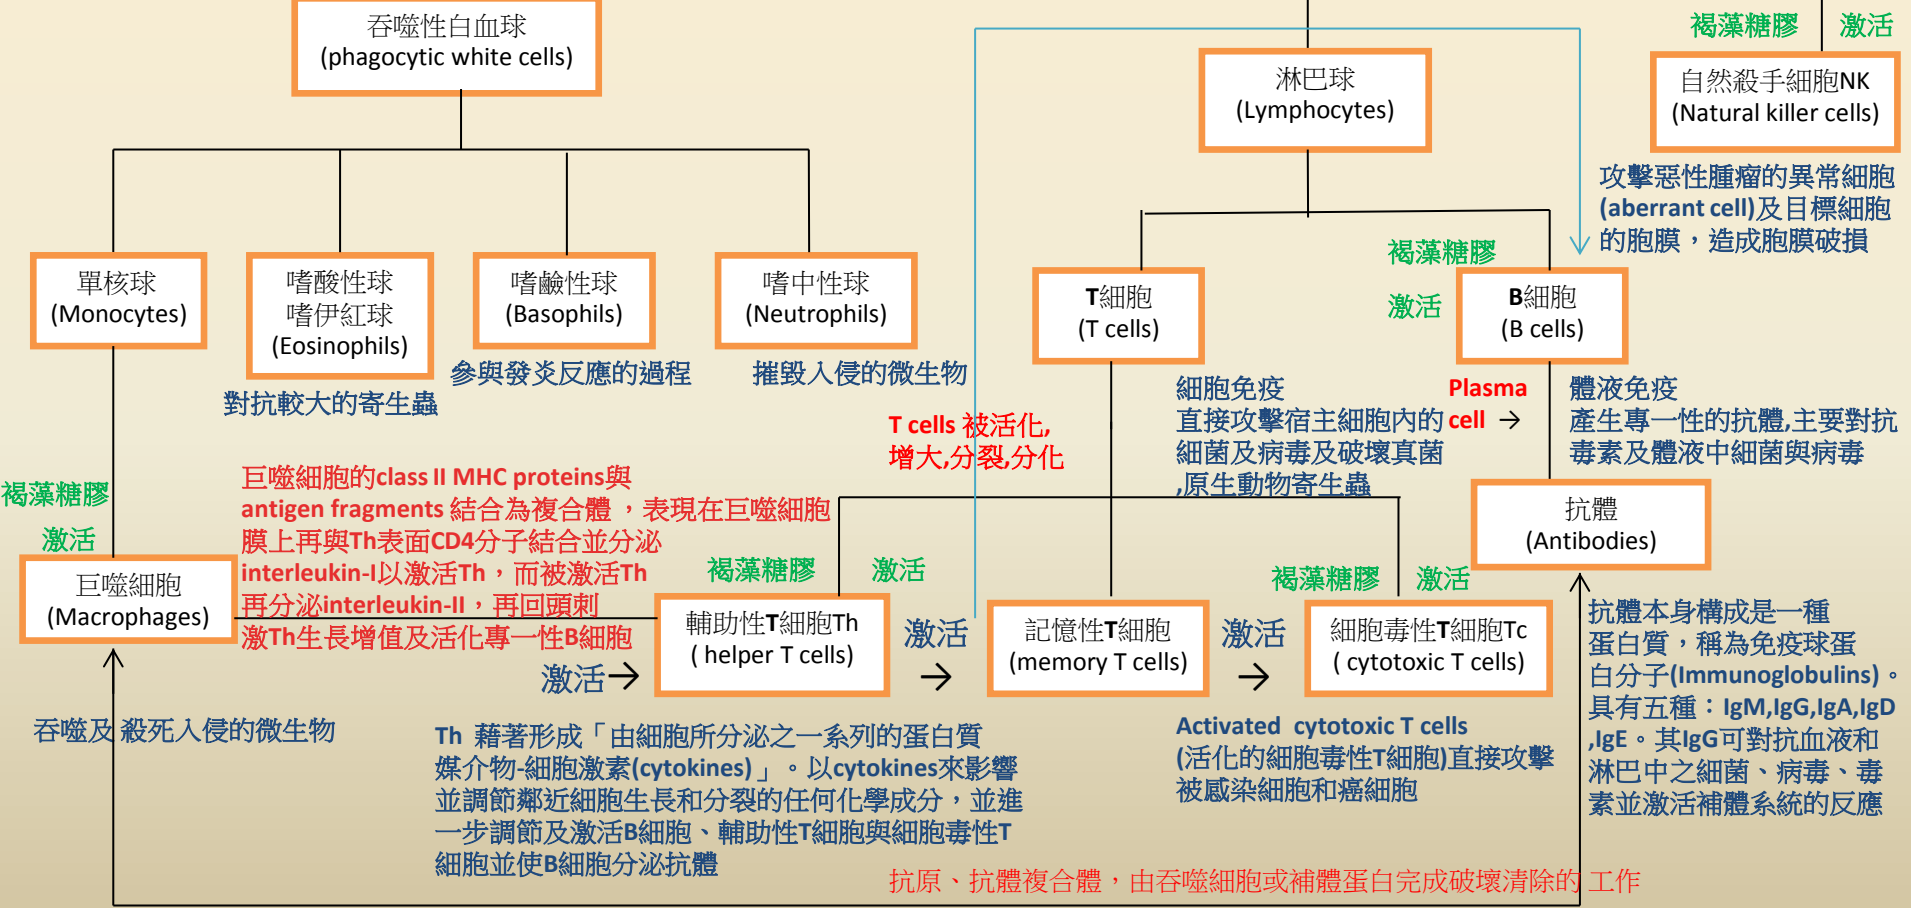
吞噬性白血球
(phagocytic white cells)

淋巴球
(Lymphocytes)

褐藻糖膠 激活

自然殺手細胞NK
(Natural killer cells)

攻擊惡性腫瘤的異常細胞(aberrant cell)及目標細胞的胞膜，造成胞膜破損

單核球
(Monocytes)

嗜酸性球
嗜伊紅球
(Eosinophils)

嗜鹼性球
(Basophils)

嗜中性球
(Neutrophils)

對抗較大的寄生蟲

參與發炎反應的過程

摧毀入侵的微生物

T細胞
(T cells)

褐藻糖膠

激活

B細胞
(B cells)

細胞免疫
直接攻擊宿主細胞內的 cell
細菌及病毒及破壞真菌
,原生動物寄生蟲

Plasma
cell →

體液免疫
產生專一性的抗體,主要對抗毒素及體液中細菌與病毒

T cells 被活化,
增大,分裂,分化

褐藻糖膠

激活

巨噬細胞的class II MHC proteins與antigen fragments 結合為複合體，表現在巨噬細胞膜上再與Th表面CD4分子結合並分泌interleukin-I以激活Th，而被激活Th再分泌interleukin-II，再回頭刺激Th生長增值及活化專一性B細胞

抗體
(Antibodies)

巨噬細胞
(Macrophages)

褐藻糖膠 激活

褐藻糖膠 激活

輔助性T細胞Th
( helper T cells)

激活

記憶性T細胞
(memory T cells)

激活

細胞毒性T細胞Tc
( cytotoxic T cells)

激活→

→

→

抗體本身構成是一種蛋白質，稱為免疫球蛋白分子(Immunoglobulins)。具有五種：IgM,IgG,IgA,IgD,IgE。其IgG可對抗血液和淋巴中之細菌、病毒、毒素並激活補體系統的反應

吞噬及殺死入侵的微生物

Th 藉著形成「由細胞所分泌之一系列的蛋白質媒介物-細胞激素(cytokines)」。以cytokines來影響並調節鄰近細胞生長和分裂的任何化學成分，並進一步調節及激活B細胞、輔助性T細胞與細胞毒性T細胞並使B細胞分泌抗體

Activated cytotoxic T cells
(活化的細胞毒性T細胞)直接攻擊被感染細胞和癌細胞

抗原、抗體複合體，由吞噬細胞或補體蛋白完成破壞清除的 工作